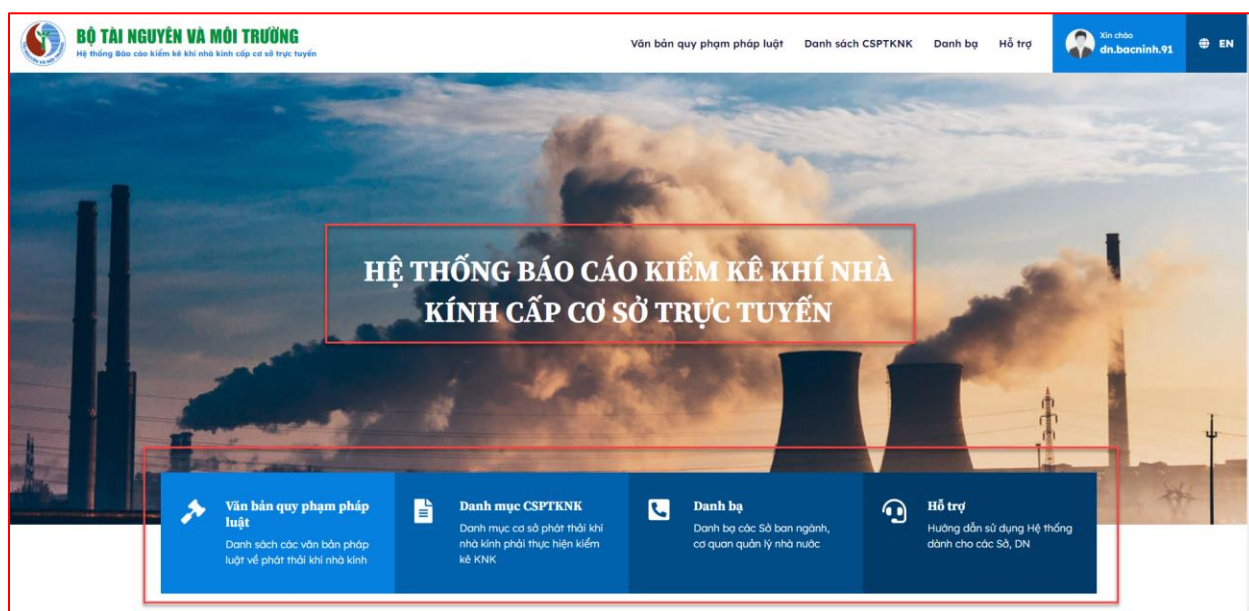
BỘ TÀI NGUYÊN VÀ MÔI TRƯỜNG
Hệ thống Báo cáo kiểm kê khí nhà kính cấp cơ sở trực tuyến

Văn bản quy phạm pháp luật
Danh sách CSPTKNK
Danh bạ
Hỗ trợ
Xin chào
dn.bacninh.91
EN

HỆ THỐNG BÁO CÁO KIỂM KÊ KHÍ NHÀ KÍNH CẤP CƠ SỞ TRỰC TUYẾN

Văn bản quy phạm pháp luật
Danh sách các văn bản pháp luật về phát thải khí nhà kính

Danh mục CSPTKNK
Danh mục cơ sở phát thải khí nhà kính phải thực hiện kiểm kê KNK

Danh bạ
Danh bạ các Sở ban ngành, cơ quan quản lý nhà nước

Hỗ trợ
Hướng dẫn sử dụng Hệ thống dành cho các Sở, DN